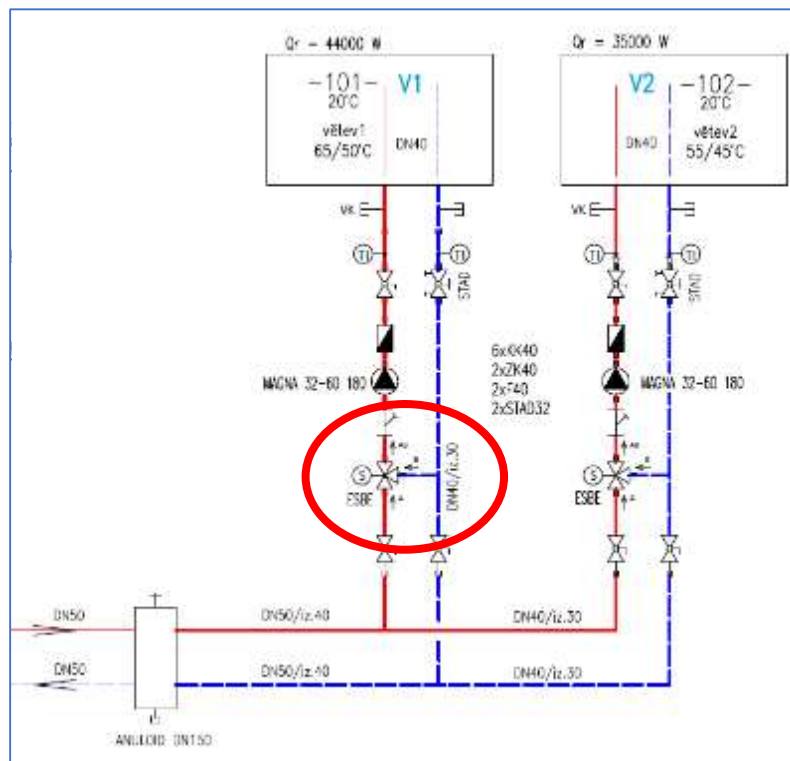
Qr = 44000 W

-101-
20°C
V1
větev1
65/50°C
DN40

Qr = 35000 W

V2
-102-
20°C
DN40
větev2
55/45°C

VK
TI
STAD
MAGNA 32-60 180
S
ESBE
DN40/iz.30

6xKK40
2xZK40
2xF40
2xSTAD32

VK
TI
STAD
MAGNA 32-60 180
S
ESBE

DN50
DN50
DN50/iz.40
DN40/iz.30
DN50/iz.40
DN40/iz.30
ANULOID DN150